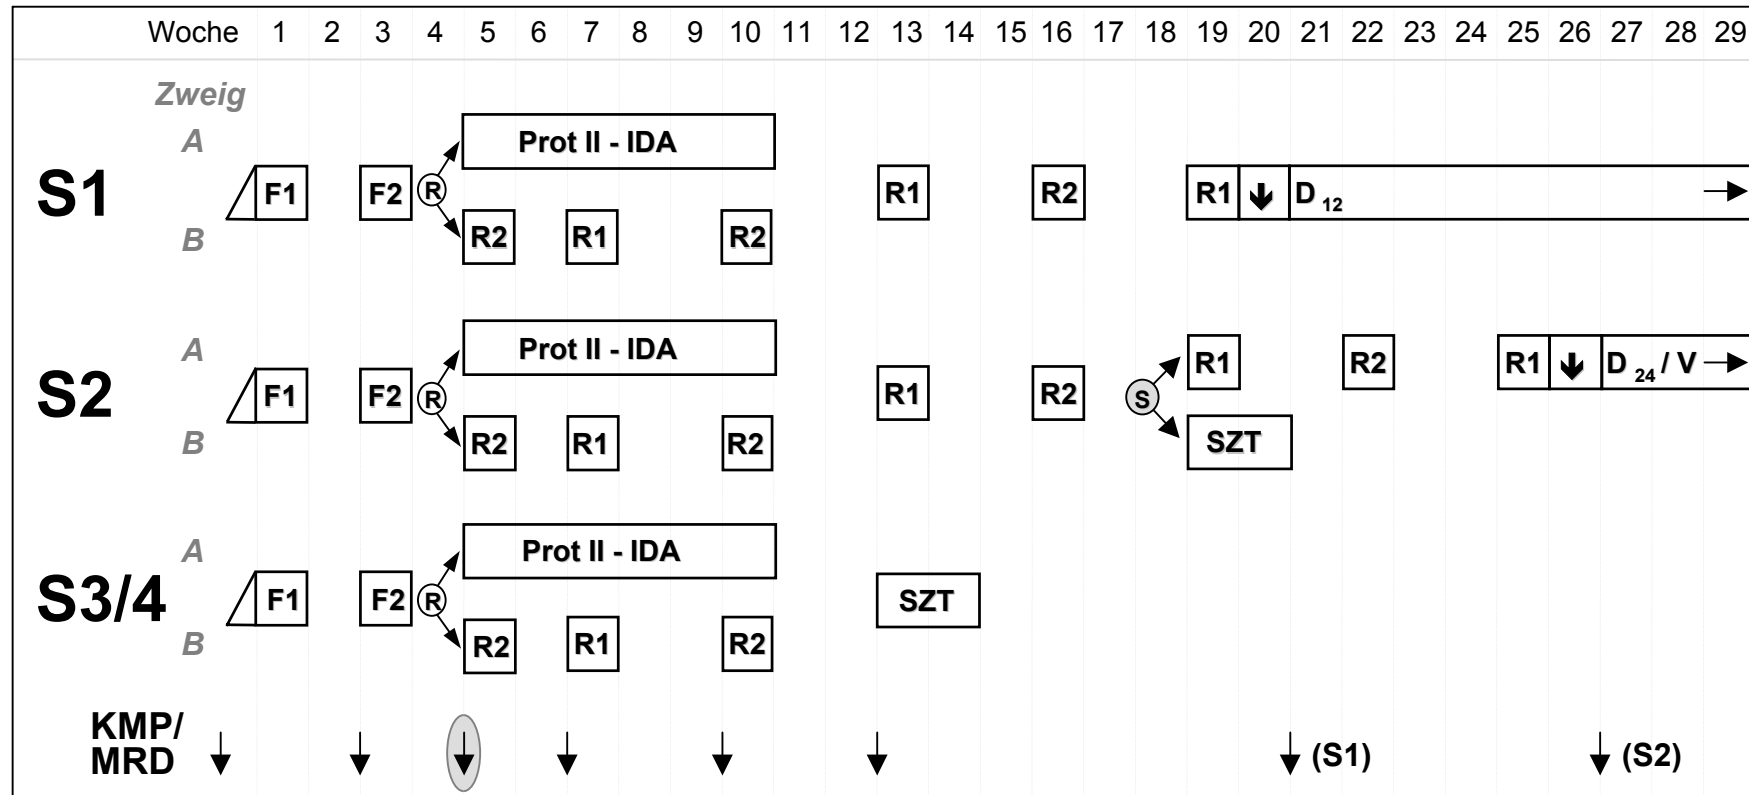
Woche 1 2 3 4 5 6 7 8 9 10 11 12 13 14 15 16 17 18 19 20 21 22 23 24 25 26 27 28 29

Zweig

S1
A
B
F1
F2
R
Prot II - IDA
R2
R1
R2
R1
R2
R1
D $_{12}$

S2
A
B
F1
F2
R
Prot II - IDA
R2
R1
R2
R1
R2
S
R1
SZT
R2
R1
D $_{24}$ / V

S3/4
A
B
F1
F2
R
Prot II - IDA
R2
R1
R2
SZT

KMP/
MRD
(S1)
(S2)